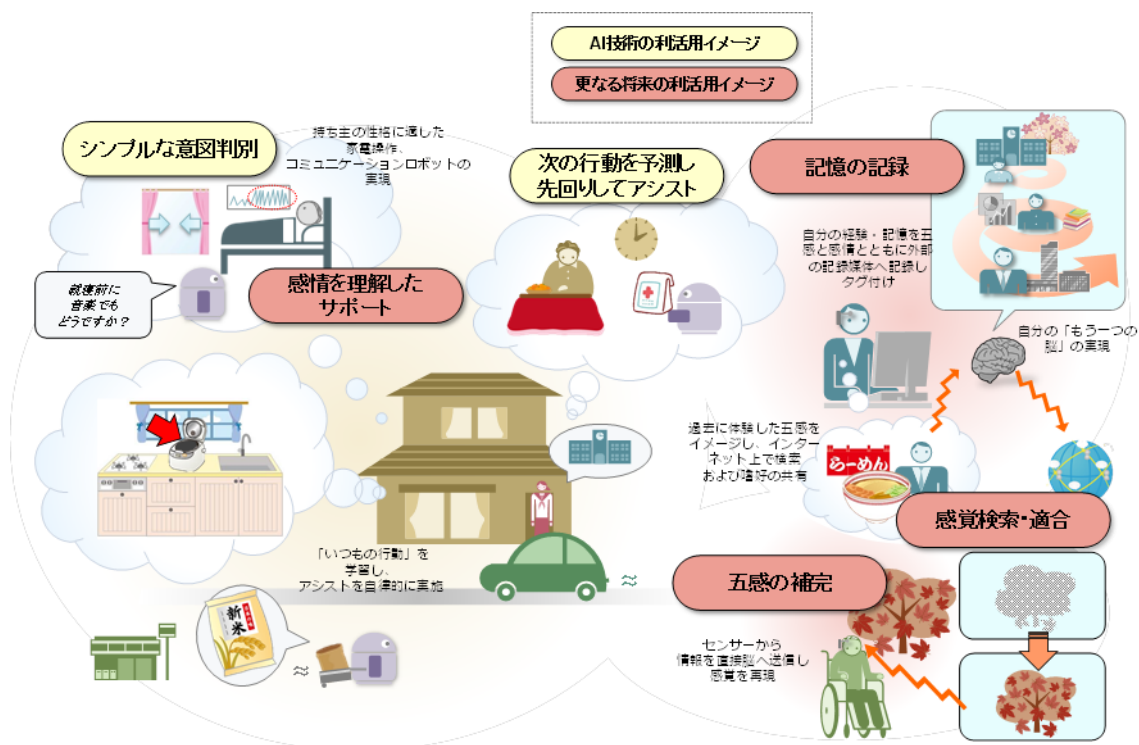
AI技術の利活用イメージ

更なる将来の利活用イメージ

シンプルな意図判別

持ち主の性格に適した家電操作、コミュニケーションロボットの実現

次の行動を予測し先回りしてアシスト

記憶の記録

自分の経験・記憶を五感と感情とともに外部の記録媒体へ記録しタグ付け

就寝前に音楽でもどうですか？

感情を理解したサポート

自分の「もう一つの脳」の実現

過去に体験した五感をイメージし、インターネット上で検索および嗜好の共有

らーめん

感覚検索・適合

「いつもの行動」を学習し、アシストを自律的に実施

五感の補完

新米

センサーから情報を直接脳へ送信し感覚を再現

≈

≈